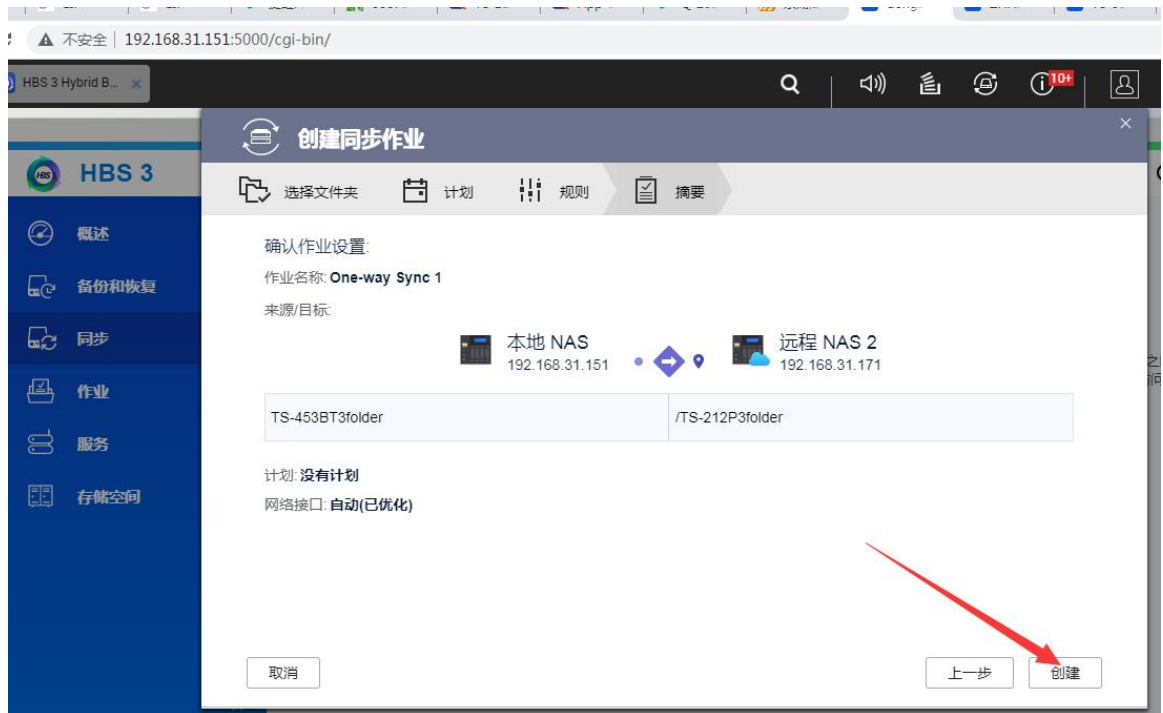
不安全 | 192.168.31.151:5000/cgi-bin/

HBS 3 Hybrid B...

10+

HBS 3

概述

备份和恢复

同步

作业

服务

存储空间

创建同步作业

选择文件夹 计划 规则 摘要

确认作业设置:

作业名称: One-way Sync 1

来源/目标:

本地 NAS
192.168.31.151

远程 NAS 2
192.168.31.171

| TS-453BT3folder | /TS-212P3folder |
|---|---|

计划: 没有计划

网络接口: 自动(已优化)

取消

上一步

创建